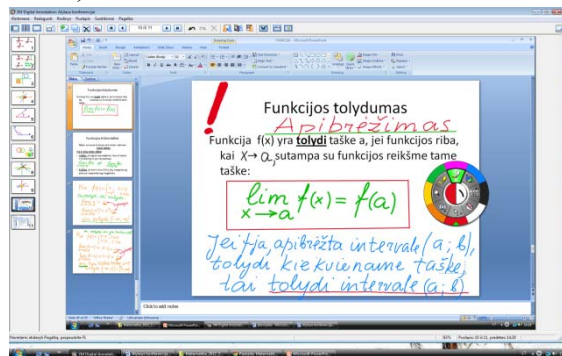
Funkcijos tolydumas

Apibrėžimas

Funkcija f(x) yra tolydi taške a, jei funkcijos riba, kai $x \to a$, sutampa su funkcijos reikšme tame taške:

$\lim_{x \to a} f(x) = f(a)$

Jei f-ja apibrėžta intervale (a; b), tolydi kiekviename taške, tai tolydi intervale (a; b)

Click to add notes